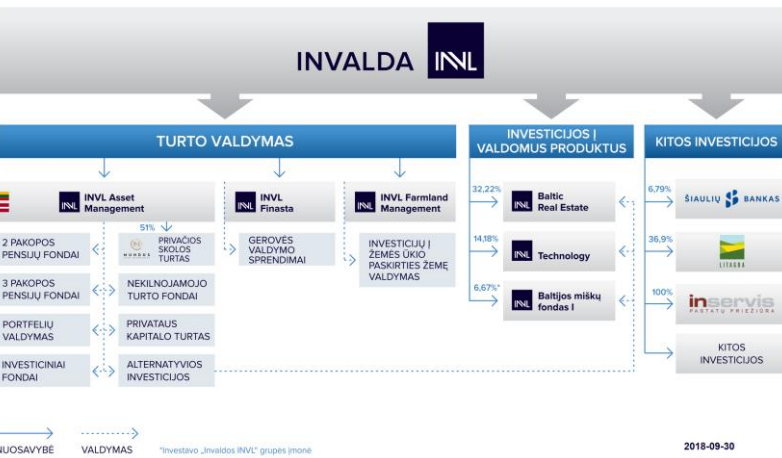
INVALDA INVL

TURTO VALDYMAS

INVESTICIJOS Į VALDOMUS PRODUKTUS

KITOS INVESTICIJOS

INVL Asset Management

INVL Finasta

INVL Farmland Management

51%

MUNDUS

PRIVAČIOS SKOLOS TURTAS

2 PAKOPOS PENSIJŲ FONDAI

3 PAKOPOS PENSIJŲ FONDAI

PORTFELIŲ VALDYMAS

INVESTICINIAI FONDAI

NEKILNOJAMOJO TURTO FONDAI

PRIVATAUS KAPITALO TURTAS

ALTERNATYVIOS INVESTICIJOS

GEROVĖS VALDYMO SPRENDIMAI

INVESTICIJŲ Į ŽEMĖS ŪKIO PASKIRTIES ŽEMĘ VALDYMAS

32,22%

INVL Baltic Real Estate

14,18%

INVL Technology

6,67%*

INVL Baltijos miškų fondas I

6,79%

ŠIAULIŲ BANKAS

36,9%

LITAGRA

100%

inservis PASTATŲ PRIEŽIŪRA

KITOS INVESTICIJOS

NUOSAVYBĖ

VALDYMAS

*Investavo „Invaldos INVL" grupės įmonė

2018-09-30